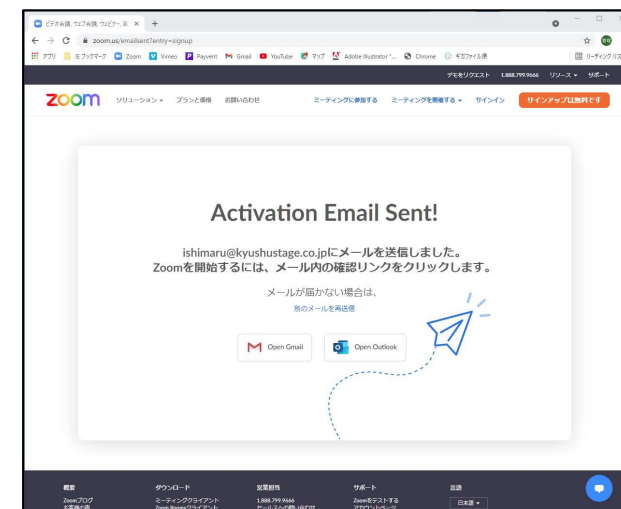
ビデオ会議、ウェブ会議、ウェビナー、画 ×
zoom.us/emailsent?entry=signup
アプリ IE ブックマーク Zoom Vimeo Payvent Gmail YouTube マップ Adobe Illustrator "... Chrome ギガファイル便 リーディングリスト
デモをリクエスト 1.888.799.9666 リソース サポート
zoom ソリューション プランと価格 お問い合わせ ミーティングに参加する ミーティングを開催する サインイン サインアップは無料です

Activation Email Sent!

ishimaru@kyushustage.co.jpにメールを送信しました。
Zoomを開始するには、メール内の確認リンクをクリックします。

メールが届かない場合は、
別のメールを再送信

Open Gmail
Open Outlook

概要
Zoomブログ
お客様の声
ダウンロード
ミーティングクライアント
Zoom Roomsクライアント
営業担当
1.888.799.9666
セールスへの問い合わせ
サポート
Zoomをテストする
アカウントページ
言語
日本語